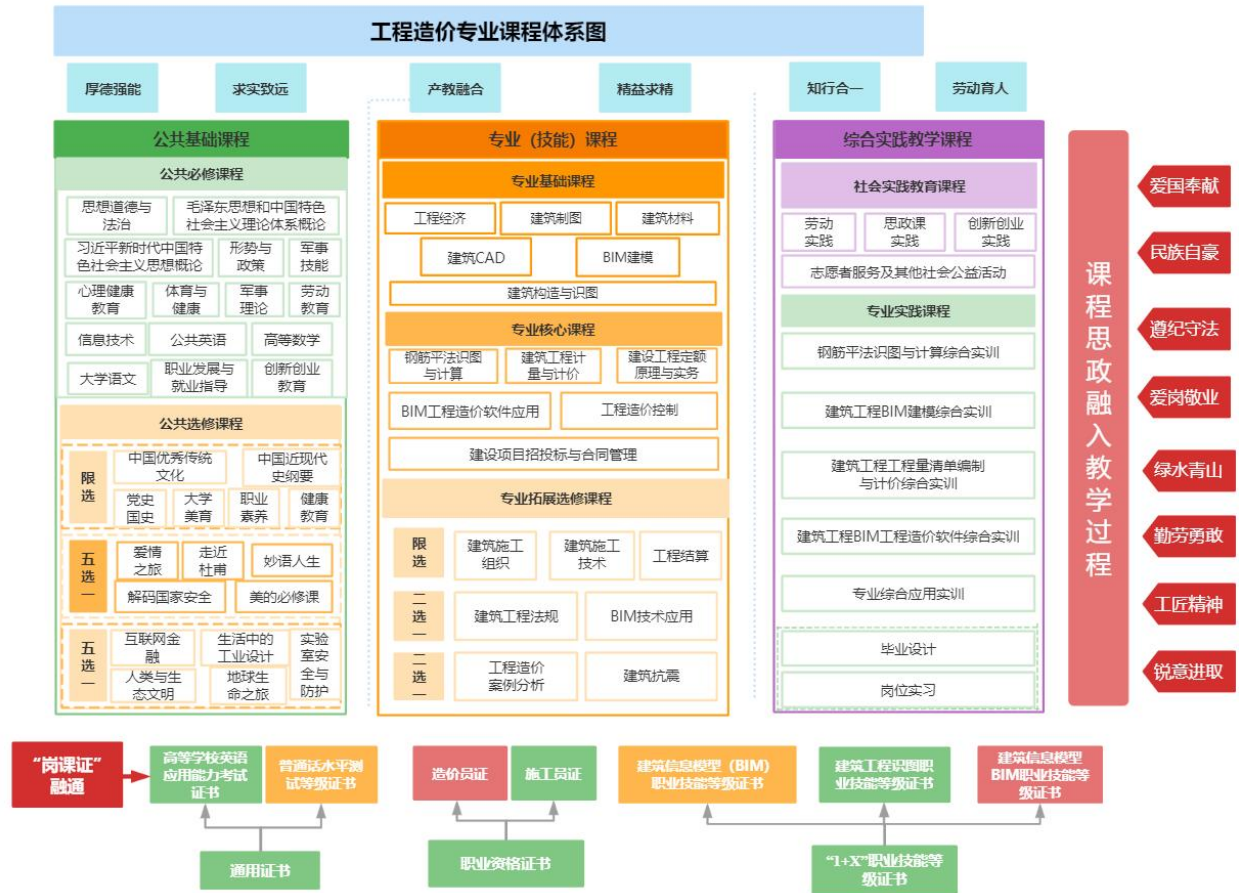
工程造价专业课程体系图

厚德强能　求实致远　产教融合　精益求精　知行合一　劳动育人

公共基础课程

公共必修课程

思想道德与法治　毛泽东思想和中国特色社会主义理论体系概论
习近平新时代中国特色社会主义思想概论　形势与政策　军事技能
心理健康教育　体育与健康　军事理论　劳动教育
信息技术　公共英语　高等数学
大学语文　职业发展与就业指导　创新创业教育

公共选修课程

限选　中国优秀传统文化　中国近现代史纲要　党史国史　大学美育　职业素养　健康教育

五选一　爱情之旅　走近杜甫　妙语人生　解码国家安全　美的必修课

五选一　互联网金融　生活中的工业设计　实验室安全与防护　人类与生态文明　地球生命之旅

专业（技能）课程

专业基础课程

工程经济　建筑制图　建筑材料
建筑CAD　BIM建模
建筑构造与识图

专业核心课程

钢筋平法识图与计算　建筑工程计量与计价　建设工程定额原理与实务
BIM工程造价软件应用　工程造价控制
建设项目招投标与合同管理

专业拓展选修课程

限选　建筑施工组织　建筑施工技术　工程结算
二选一　建筑工程法规　BIM技术应用
二选一　工程造价案例分析　建筑抗震

综合实践教学课程

社会实践教育课程

劳动实践　思政课实践　创新创业实践
志愿者服务及其他社会公益活动

专业实践课程

钢筋平法识图与计算综合实训
建筑工程BIM建模综合实训
建筑工程工程量清单编制与计价综合实训
建筑工程BIM工程造价软件综合实训
专业综合应用实训
毕业设计
岗位实习

课程思政融入教学过程

爱国奉献
民族自豪
遵纪守法
爱岗敬业
绿水青山
勤劳勇敢
工匠精神
锐意进取

"岗课证"融通

高等学校英语应用能力考试证书　普通话水平测试等级证书
通用证书

造价员证　施工员证
职业资格证书

建筑信息模型（BIM）职业技能等级证书　建筑工程识图职业技能等级证书　建筑信息模型BIM职业技能等级证书
"1+X"职业技能等级证书